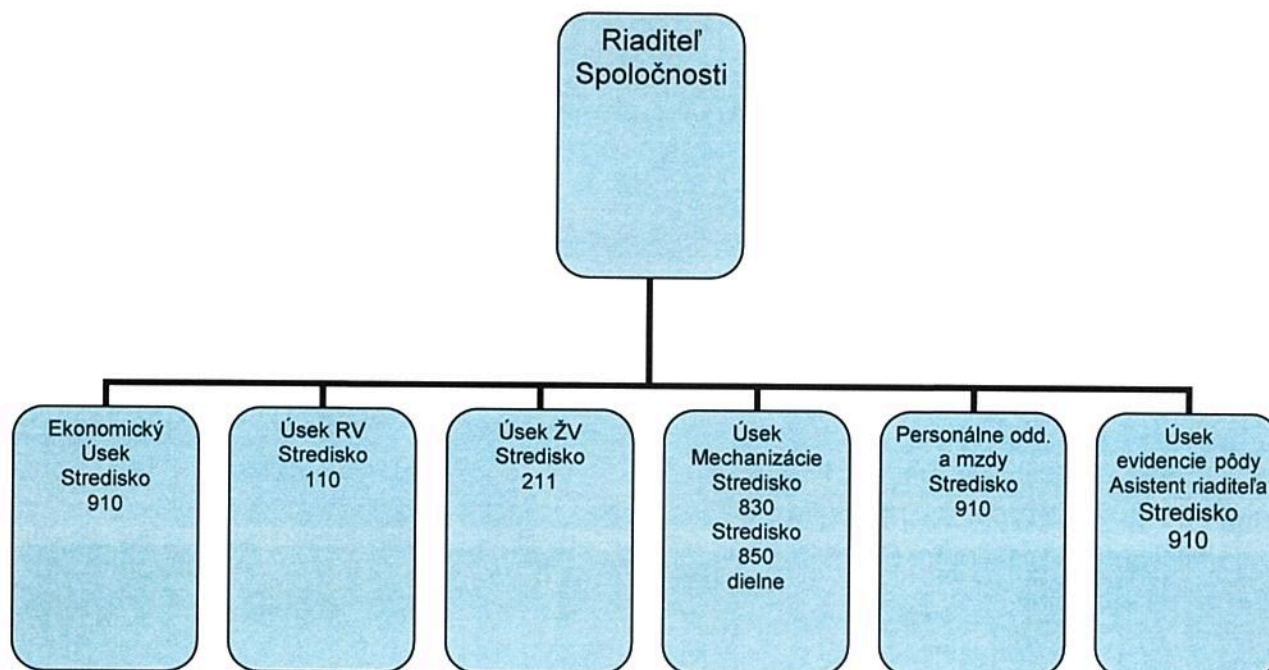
Riaditeľ Spoločnosti

Ekonomický Úsek Stredisko 910

Úsek RV Stredisko 110

Úsek ŽV Stredisko 211

Úsek Mechanizácie Stredisko 830 Stredisko 850 dielne

Personálne odd. a mzdy Stredisko 910

Úsek evidencie pôdy Asistent riaditeľa Stredisko 910